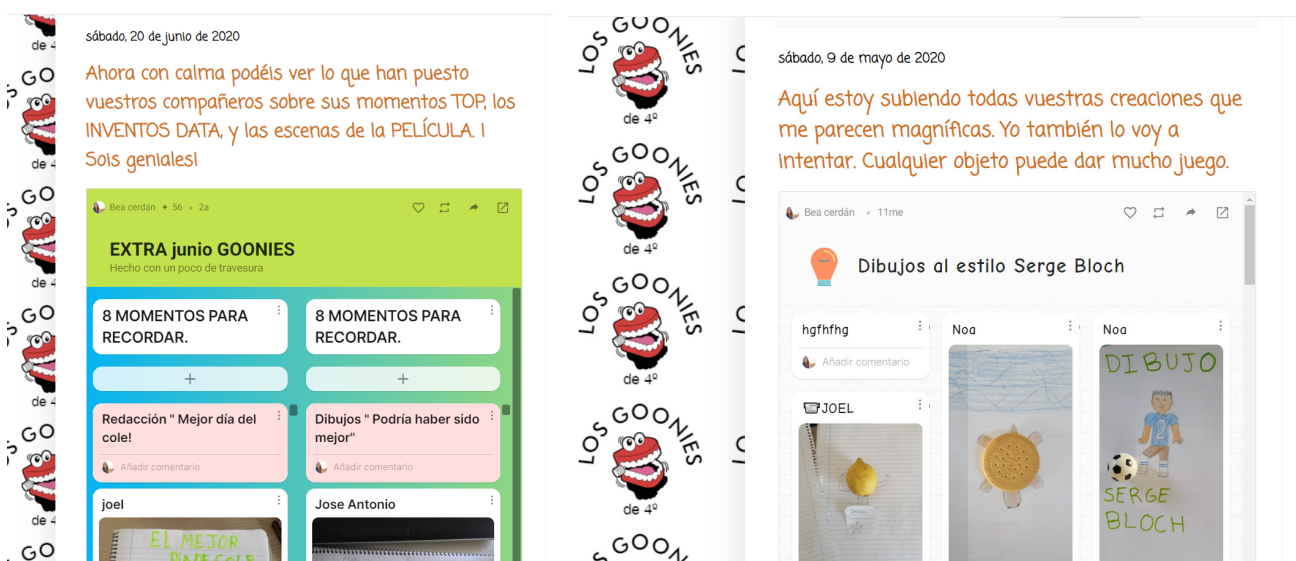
sábado, 20 de junio de 2020

Ahora con calma podéis ver lo que han puesto vuestros compañeros sobre sus momentos TOP, los INVENTOS DATA, y las escenas de la PELÍCULA. ¡ Sois geniales!

Bea cerdán • 56 • 2a

EXTRA junio GOONIES
Hecho con un poco de travesura

8 MOMENTOS PARA RECORDAR.

8 MOMENTOS PARA RECORDAR.

+

+

Redacción " Mejor día del cole!

Añadir comentario

Dibujos " Podría haber sido mejor"

Añadir comentario

joel

EL MEJOR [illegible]

Jose Antonio

LOS GOONIES de 4º

sábado, 9 de mayo de 2020

Aquí estoy subiendo todas vuestras creaciones que me parecen magníficas. Yo también lo voy a intentar. Cualquier objeto puede dar mucho juego.

Bea cerdán • 11me

Dibujos al estilo Serge Bloch

hgfhfhg

Añadir comentario

Noa

Noa

JOEL

DIBUJO

SERGE BLOCH